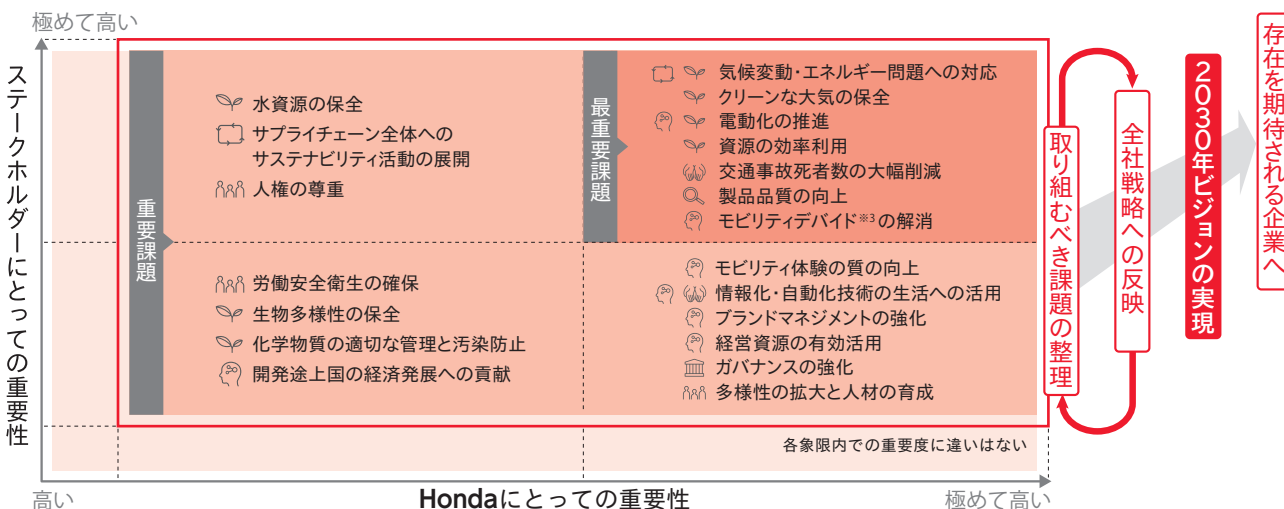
極めて高い

ステークホルダーにとっての重要性

重要課題

水資源の保全
サプライチェーン全体へのサステナビリティ活動の展開
人権の尊重

最重要課題

気候変動・エネルギー問題への対応
クリーンな大気の保全
電動化の推進
資源の効率利用
交通事故死者数の大幅削減
製品品質の向上
モビリティデバイド※3の解消

労働安全衛生の確保
生物多様性の保全
化学物質の適切な管理と汚染防止
開発途上国の経済発展への貢献

モビリティ体験の質の向上
情報化・自動化技術の生活への活用
ブランドマネジメントの強化
経営資源の有効活用
ガバナンスの強化
多様性の拡大と人材の育成

各象限内での重要度に違いはない

高い

Hondaにとっての重要性

極めて高い

取り組むべき課題の整理

全社戦略への反映

2030年ビジョンの実現

存在を期待される企業へ